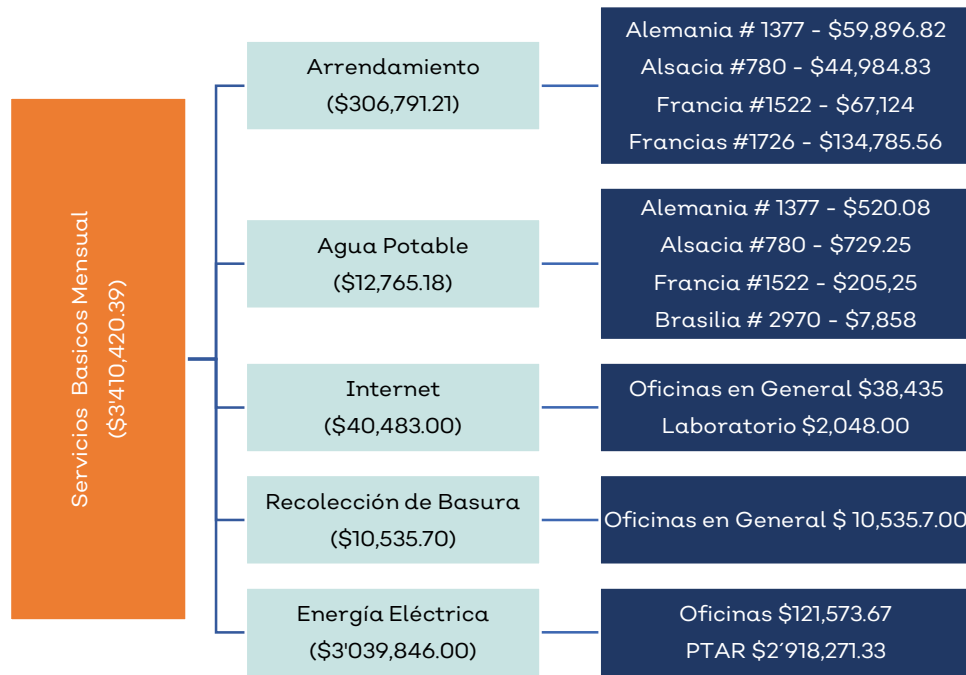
Servicios Basicos Mensual
($3'410,420.39)

Arrendamiento
($306,791.21)

Alemania # 1377 - $59,896.82
Alsacia #780 - $44,984.83
Francia #1522 - $67,124
Francias #1726 - $134,785.56

Agua Potable
($12,765.18)

Alemania # 1377 - $520.08
Alsacia #780 - $729.25
Francia #1522 - $205,25
Brasilia # 2970 - $7,858

Internet
($40,483.00)

Oficinas en General $38,435
Laboratorio $2,048.00

Recolección de Basura
($10,535.70)

Oficinas en General $ 10,535.7.00

Energía Eléctrica
($3'039,846.00)

Oficinas $121,573.67
PTAR $2'918,271.33